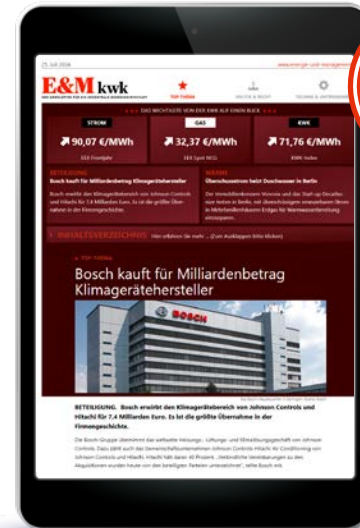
25. Juli 2024

www.energie-und-management.de

E&M kwk

TOP-THEMA

DAS WICHTIGSTE VON DER KWK AUF EINEN BLICK

STROM

↗ 90,07 €/MWh

EEX Frontjahr

GAS

↗ 32,37 €/MWh

EEX Spot NCG

KWK

↗ 71,76 €/MWh

KWK-Index

BETEILIGUNG

Bosch kauft für Milliardenbetrag Klimagerätehersteller

Bosch erwirbt den Klimagerätebereich von Johnson Controls und Hitachi für 7,4 Milliarden Euro. Es ist die größte Übernahme in der Firmengeschichte.

WÄRME

Überschussstrom heizt Duschwasser in Berlin

INHALTSVERZEICHNIS

TOP-THEMA

Bosch kauft für Milliardenbetrag Klimagerätehersteller

BOSCH

BETEILIGUNG. Bosch erwirbt den Klimagerätebereich von Johnson Controls und Hitachi für 7,4 Milliarden Euro. Es ist die größte Übernahme in der Firmengeschichte.

Die Bosch-Gruppe übernimmt das weltweite Heizungs-, Lüftungs- und Klimatisierungsgeschäft von Johnson Controls. Dazu zählt auch das Gemeinschaftsunternehmen Johnson Controls-Hitachi Air Conditioning von Johnson Controls und Hitachi. Hitachi hält daran 40 Prozent. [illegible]